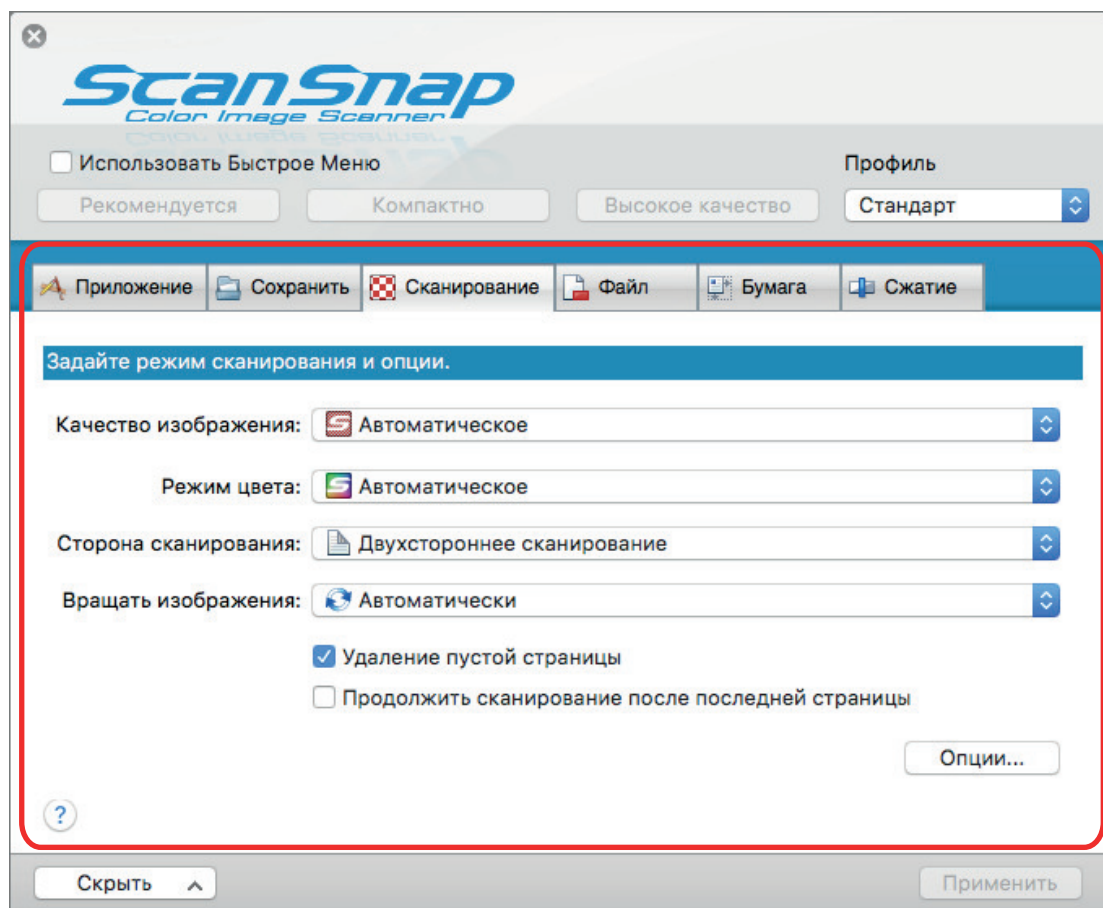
ScanSnap
Color Image Scanner

Использовать Быстрое Меню

Профиль

Рекомендуется
Компактно
Высокое качество
Стандарт

Приложение
Сохранить
Сканирование
Файл
Бумага
Сжатие

Задайте режим сканирования и опции.

Качество изображения: Автоматическое

Режим цвета: Автоматическое

Сторона сканирования: Двухстороннее сканирование

Вращать изображения: Автоматически

Удаление пустой страницы

Продолжить сканирование после последней страницы

Опции...

?

Скрыть

Применить